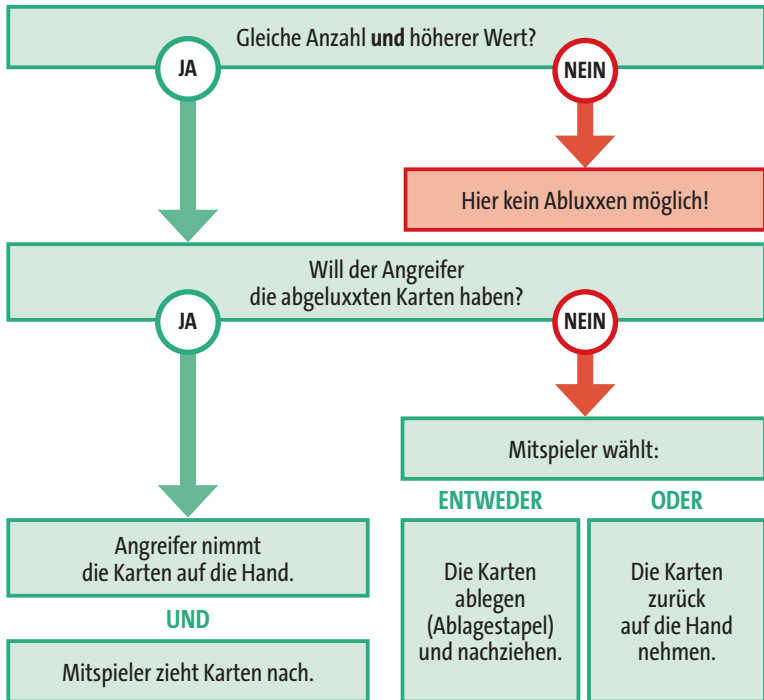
Gleiche Anzahl **und** höherer Wert?

JA

NEIN

Hier kein Abluxxen möglich!

Will der Angreifer die abgeluxxten Karten haben?

JA

NEIN

Mitspieler wählt:

ENTWEDER

ODER

Angreifer nimmt die Karten auf die Hand.

UND

Mitspieler zieht Karten nach.

Die Karten ablegen (Ablagestapel) und nachziehen.

Die Karten zurück auf die Hand nehmen.